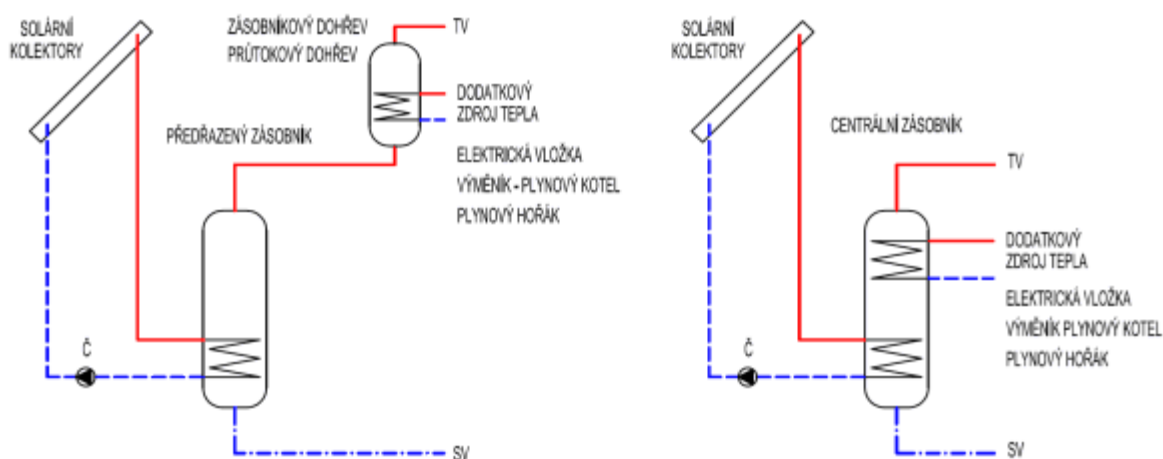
SOLÁRNÍ KOLEKTORY

ZÁSOBNÍKOVÝ DOHŘEV
PRŮTOKOVÝ DOHŘEV

TV

DODATKOVÝ ZDROJ TEPLA

PŘEDŘAZENÝ ZÁSOBNÍK

ELEKTRICKÁ VLOŽKA
VÝMĚNÍK - PLYNOVÝ KOTEL
PLYNOVÝ HOŘÁK

Č

SV

SOLÁRNÍ KOLEKTORY

CENTRÁLNÍ ZÁSOBNÍK

TV

DODATKOVÝ ZDROJ TEPLA

ELEKTRICKÁ VLOŽKA
VÝMĚNÍK PLYNOVÝ KOTEL
PLYNOVÝ HOŘÁK

Č

SV